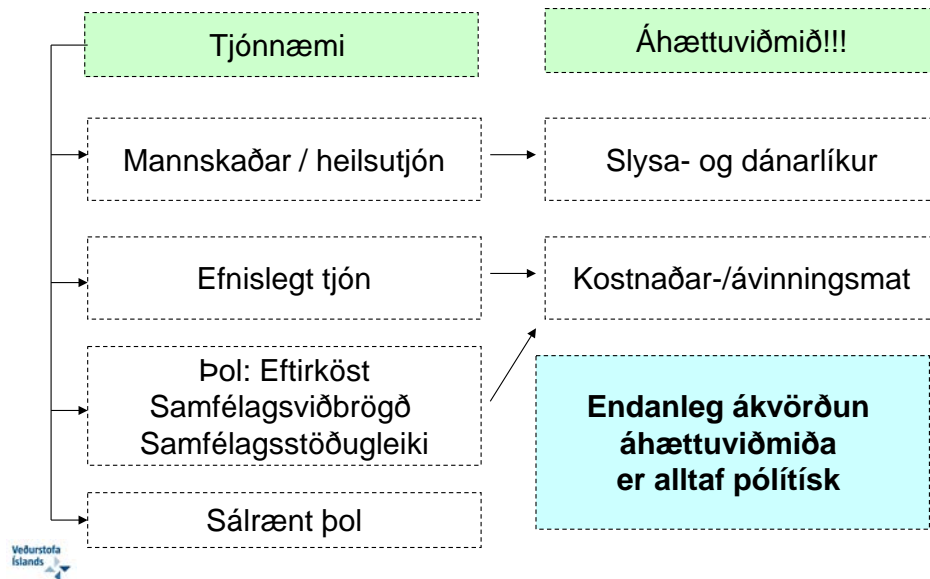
Tjónnæmi

Áhættuviðmið!!!

Mannskaðar / heilsutjón

Slysa- og dánarlíkur

Efnislegt tjón

Kostnaðar-/ávinningsmat

Þol: Eftirköst
Samfélagsviðbrögð
Samfélagsstöðugleiki

Endanleg ákvörðun
áhættuviðmiða
er alltaf pólitísk

Sálrænt þol

Veðurstofa Íslands